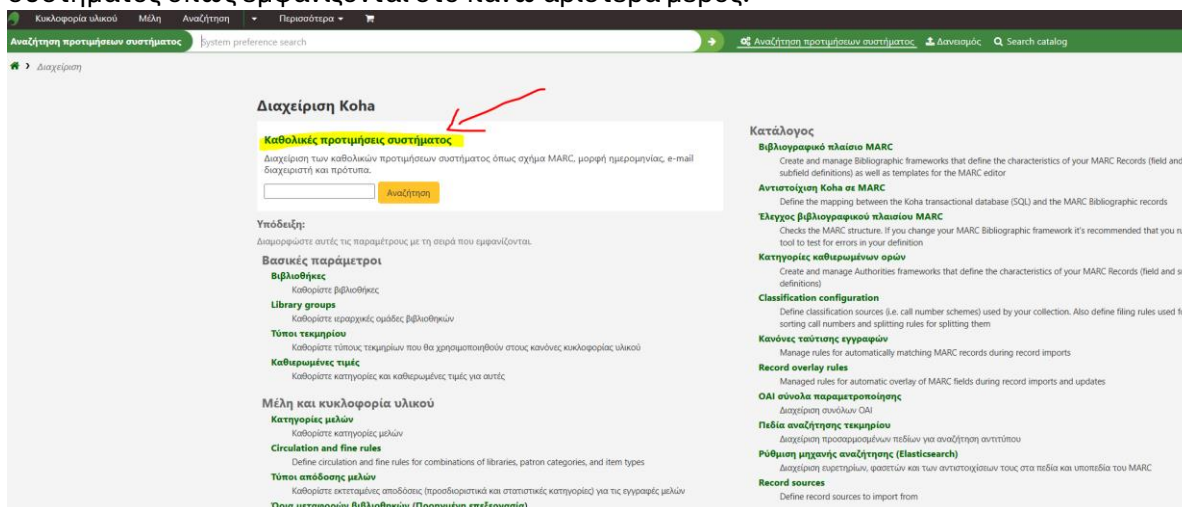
συστήματος όπως εμφανίζονται στο κάτω αριστερά μέρος.

Κυκλοφορία υλικού Μέλη Αναζήτηση Περισσότερα

Αναζήτηση προτιμήσεων συστήματος System preference search

Αναζήτηση προτιμήσεων συστήματος Δανεισμός Search catalog

Διαχείριση

Διαχείριση Koha

Καθολικές προτιμήσεις συστήματος

Διαχείριση των καθολικών προτιμήσεων συστήματος όπως σχήμα MARC, μορφή ημερομηνίας, e-mail διαχειριστή και πρότυπα.

Αναζήτηση

Υπόδειξη:

Διαμορφώστε αυτές τις παραμέτρους με τη σειρά που εμφανίζονται.

Βασικές παράμετροι

Βιβλιοθήκες
Καθορίστε βιβλιοθήκες

Library groups
Καθορίστε ιεραρχικές ομάδες βιβλιοθηκών

Τύποι τεκμηρίου
Καθορίστε τύπους τεκμηρίων που θα χρησιμοποιηθούν στους κανόνες κυκλοφορίας υλικού

Καθιερωμένες τιμές
Καθορίστε κατηγορίες και καθιερωμένες τιμές για αυτές

Μέλη και κυκλοφορία υλικού

Κατηγορίες μελών
Καθορίστε κατηγορίες μελών

Circulation and fine rules
Define circulation and fine rules for combinations of libraries, patron categories, and item types

Τύποι απόδοσης μελών
Καθορίστε εκτεταμένες αποδόσεις (προσδιοριστικά και στατιστικές κατηγορίες) για τις εγγραφές μελών

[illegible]

Κατάλογος

Βιβλιογραφικό πλαίσιο MARC
Create and manage Bibliographic frameworks that define the characteristics of your MARC Records (field and subfield definitions) as well as templates for the MARC editor

Αντιστοίχιση Koha σε MARC
Define the mapping between the Koha transactional database (SQL) and the MARC Bibliographic records

Έλεγχος βιβλιογραφικού πλαισίου MARC
Checks the MARC structure. If you change your MARC Bibliographic framework it's recommended that you r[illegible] tool to test for errors in your definition

Κατηγορίες καθιερωμένων όρων
Create and manage Authorities frameworks that define the characteristics of your MARC Records (field and s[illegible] definitions)

Classification configuration
Define classification sources (i.e. call number schemes) used by your collection. Also define filing rules used f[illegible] sorting call numbers and splitting rules for splitting them

Κανόνες ταύτισης εγγραφών
Manage rules for automatically matching MARC records during record imports

Record overlay rules
Managed rules for automatic overlay of MARC fields during record imports and updates

OAI σύνολα παραμετροποίησης
Διαχείριση συνόλων OAI

Πεδία αναζήτησης τεκμηρίου
Διαχείριση προσαρμοσμένων πεδίων για αναζήτηση αντιτύπου

Ρύθμιση μηχανής αναζήτησης (Elasticsearch)
Διαχείριση ευρετηρίων, φασετών και των αντιστοιχίσεών τους στα πεδία και υποπεδία του MARC

Record sources
Define record sources to import from